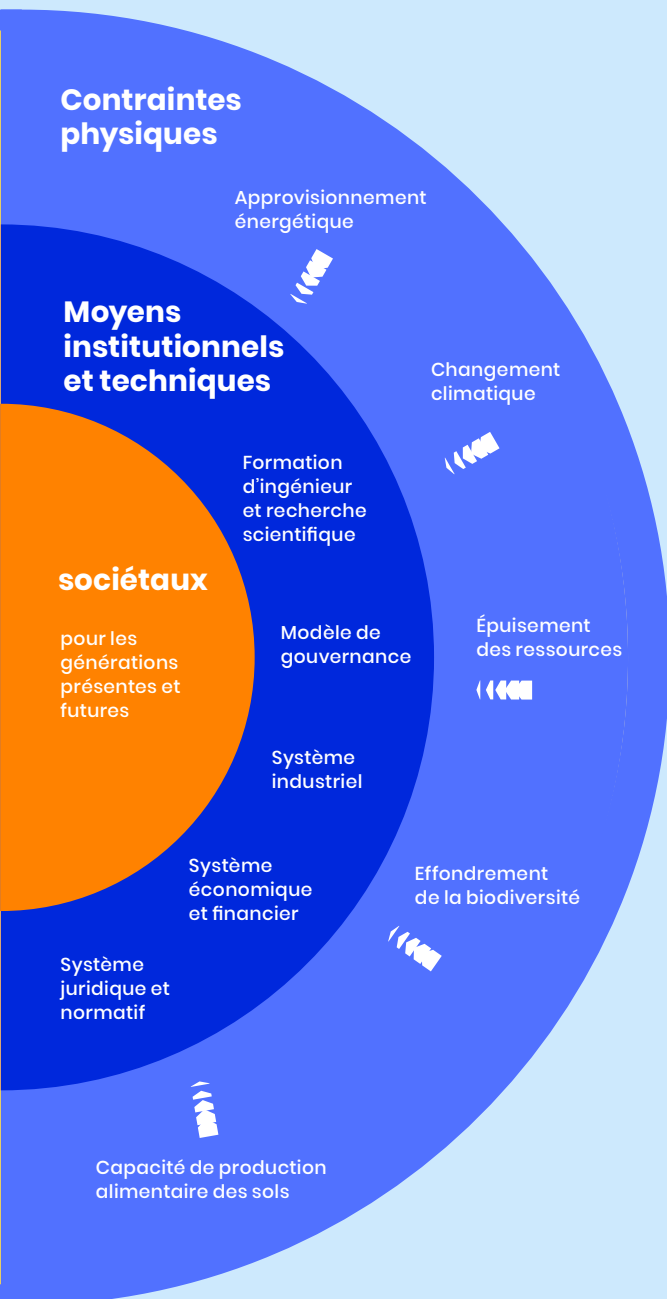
Contraintes physiques

Approvisionnement énergétique

Moyens institutionnels et techniques

Changement climatique

Formation d’ingénieur et recherche scientifique

sociétaux

pour les générations présentes et futures

Modèle de gouvernance

Épuisement des ressources

Système industriel

Système économique et financier

Effondrement de la biodiversité

Système juridique et normatif

Capacité de production alimentaire des sols